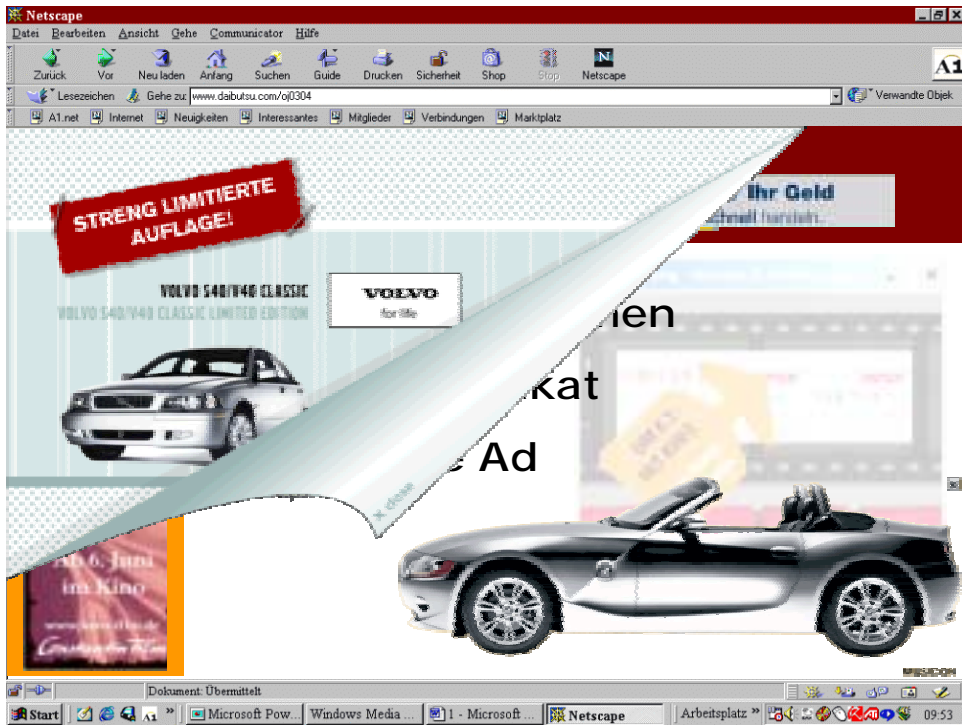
Netscape

Datei Bearbeiten Ansicht Gehe Communicator Hilfe

Zurück Vor Neu laden Anfang Suchen Guide Drucken Sicherheit Shop Stop Netscape

A1

Lesezeichen Gehe zu: www.daibutsu.com/oj0304

Verwandte Objek

A1.net Internet Neuigkeiten Interessantes Mitglieder Verbindungen Marktplatz

STRENG LIMITIERTE AUFLAGE!

VOLVO S40/V40 CLASSIC

VOLVO S40/V40 CLASSIC LIMITED EDITION

VOLVO for life

Ihr Geld

schnell handeln

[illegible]hen

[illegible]kat

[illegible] Ad

close

Ab 6. Juni im Kino

MEDCOM

Dokument: Übermittelt

Start Microsoft Pow... Windows Media ... 1 - Microsoft ... Netscape Arbeitsplatz 09:53